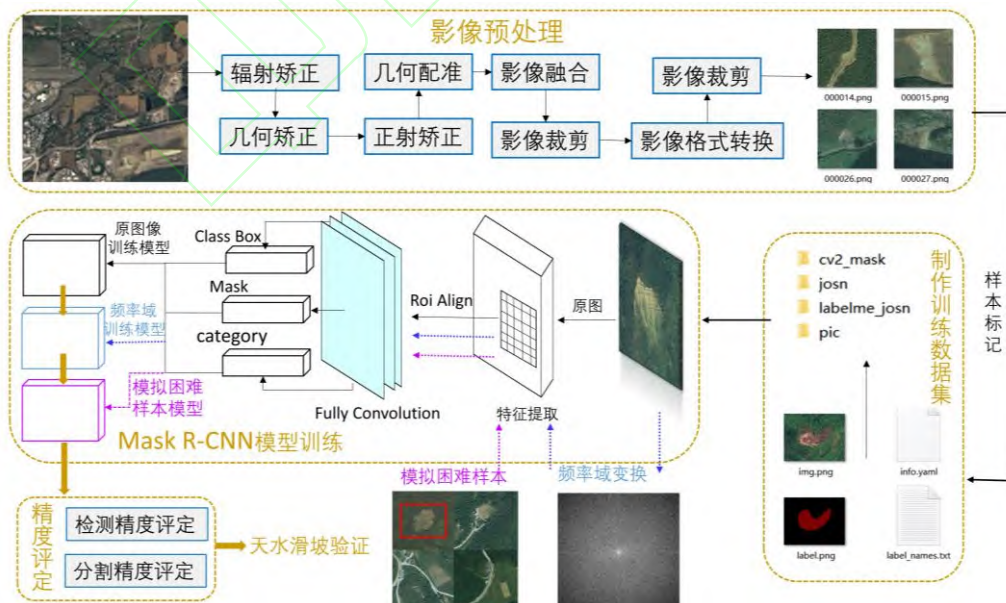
影像预处理

辐射矫正
几何矫正
几何配准
正射矫正
影像融合
影像裁剪
影像裁剪
影像格式转换

000014.png
000015.png
000026.png
000027.png

原图像训练模型
频率域训练模型
模拟困难样本模型

Class Box
Mask
category

Fully Convolution
Roi Align
原图
特征提取

Mask R-CNN模型训练

cv2_mask
josn
labelme_josn
pic

制作训练数据集

样本标记

img.png
info.yaml
label.png
label_names.txt

模拟困难样本
频率域变换

精度评定
检测精度评定
分割精度评定
天水滑坡验证